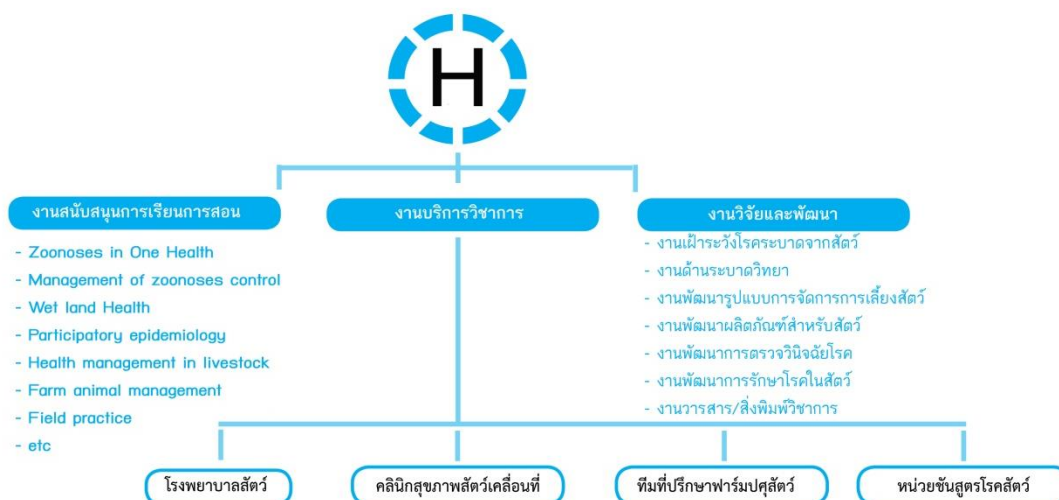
H

งานสนับสนุนการเรียนการสอน

- Zoonoses in One Health
- Management of zoonoses control
- Wet land Health
- Participatory epidemiology
- Health management in livestock
- Farm animal management
- Field practice
- etc

งานบริการวิชาการ

งานวิจัยและพัฒนา

- งานเฝ้าระวังโรคระบาดจากสัตว์
- งานด้านระบาดวิทยา
- งานพัฒนารูปแบบการจัดการการเลี้ยงสัตว์
- งานพัฒนาผลิตภัณฑ์สำหรับสัตว์
- งานพัฒนาการตรวจวินิจฉัยโรค
- งานพัฒนาการรักษาโรคในสัตว์
- งานวารสาร/สิ่งพิมพ์วิชาการ

โรงพยาบาลสัตว์

คลินิกสุขภาพสัตว์เคลื่อนที่

ทีมที่ปรึกษาฟาร์มปศุสัตว์

หน่วยชันสูตรโรคสัตว์